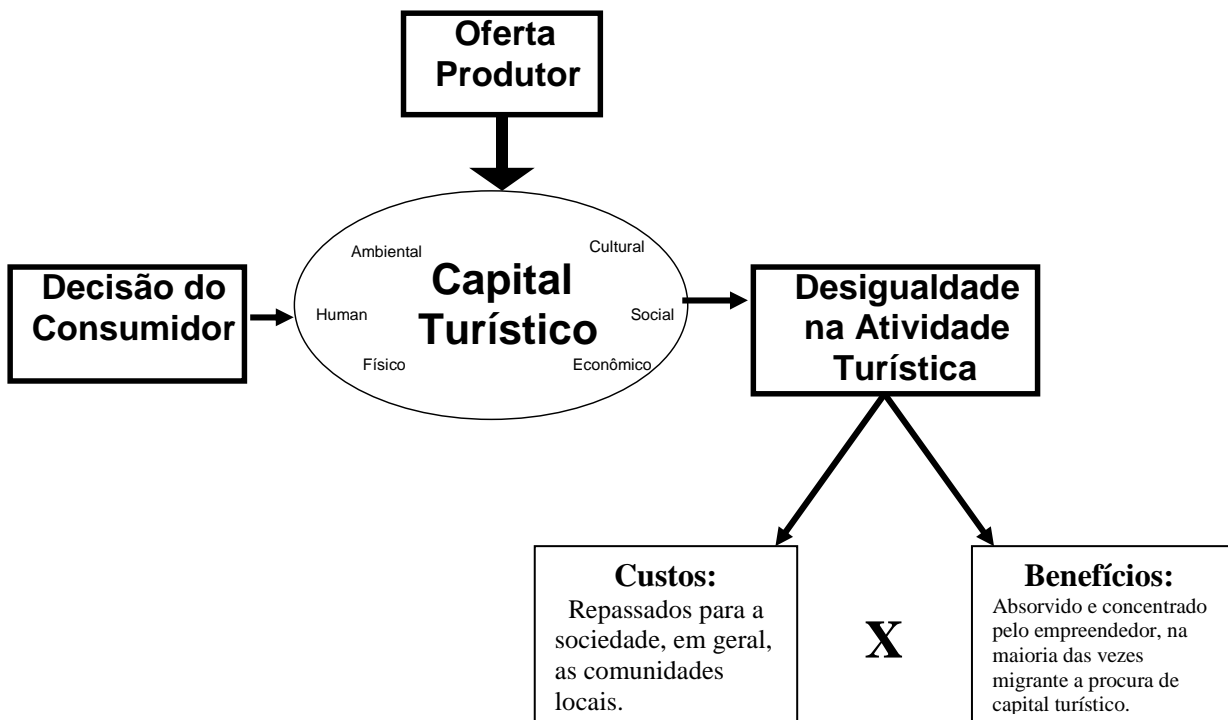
Oferta Produtor

Decisão do Consumidor

Ambiental
Cultural
Capital Turístico
Human
Social
Físico
Econômico

Desigualdade na Atividade Turística

Custos:
Repassados para a sociedade, em geral, as comunidades locais.

X

Benefícios:
Absorvido e concentrado pelo empreendedor, na maioria das vezes migrante a procura de capital turístico.